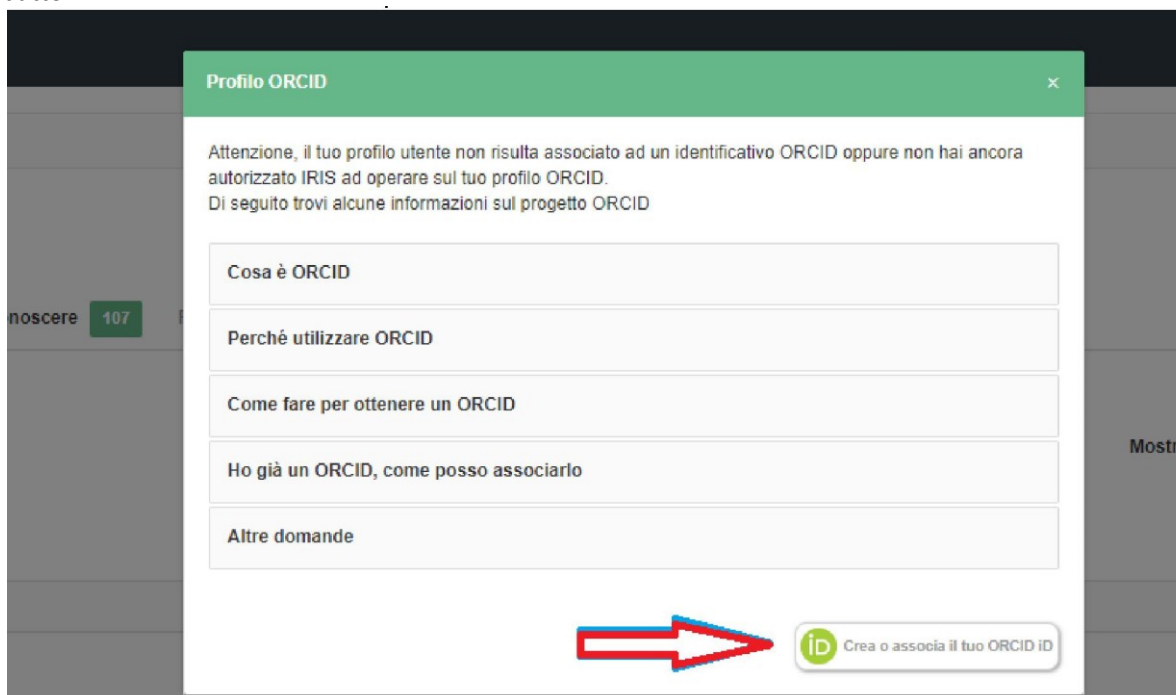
Profilo ORCID

×

Attenzione, il tuo profilo utente non risulta associato ad un identificativo ORCID oppure non hai ancora autorizzato IRIS ad operare sul tuo profilo ORCID.
Di seguito trovi alcune informazioni sul progetto ORCID

Cosa è ORCID

Perché utilizzare ORCID

Come fare per ottenere un ORCID

Ho già un ORCID, come posso associarlo

Altre domande

iD Crea o associa il tuo ORCID iD

noscere 107

Mostr